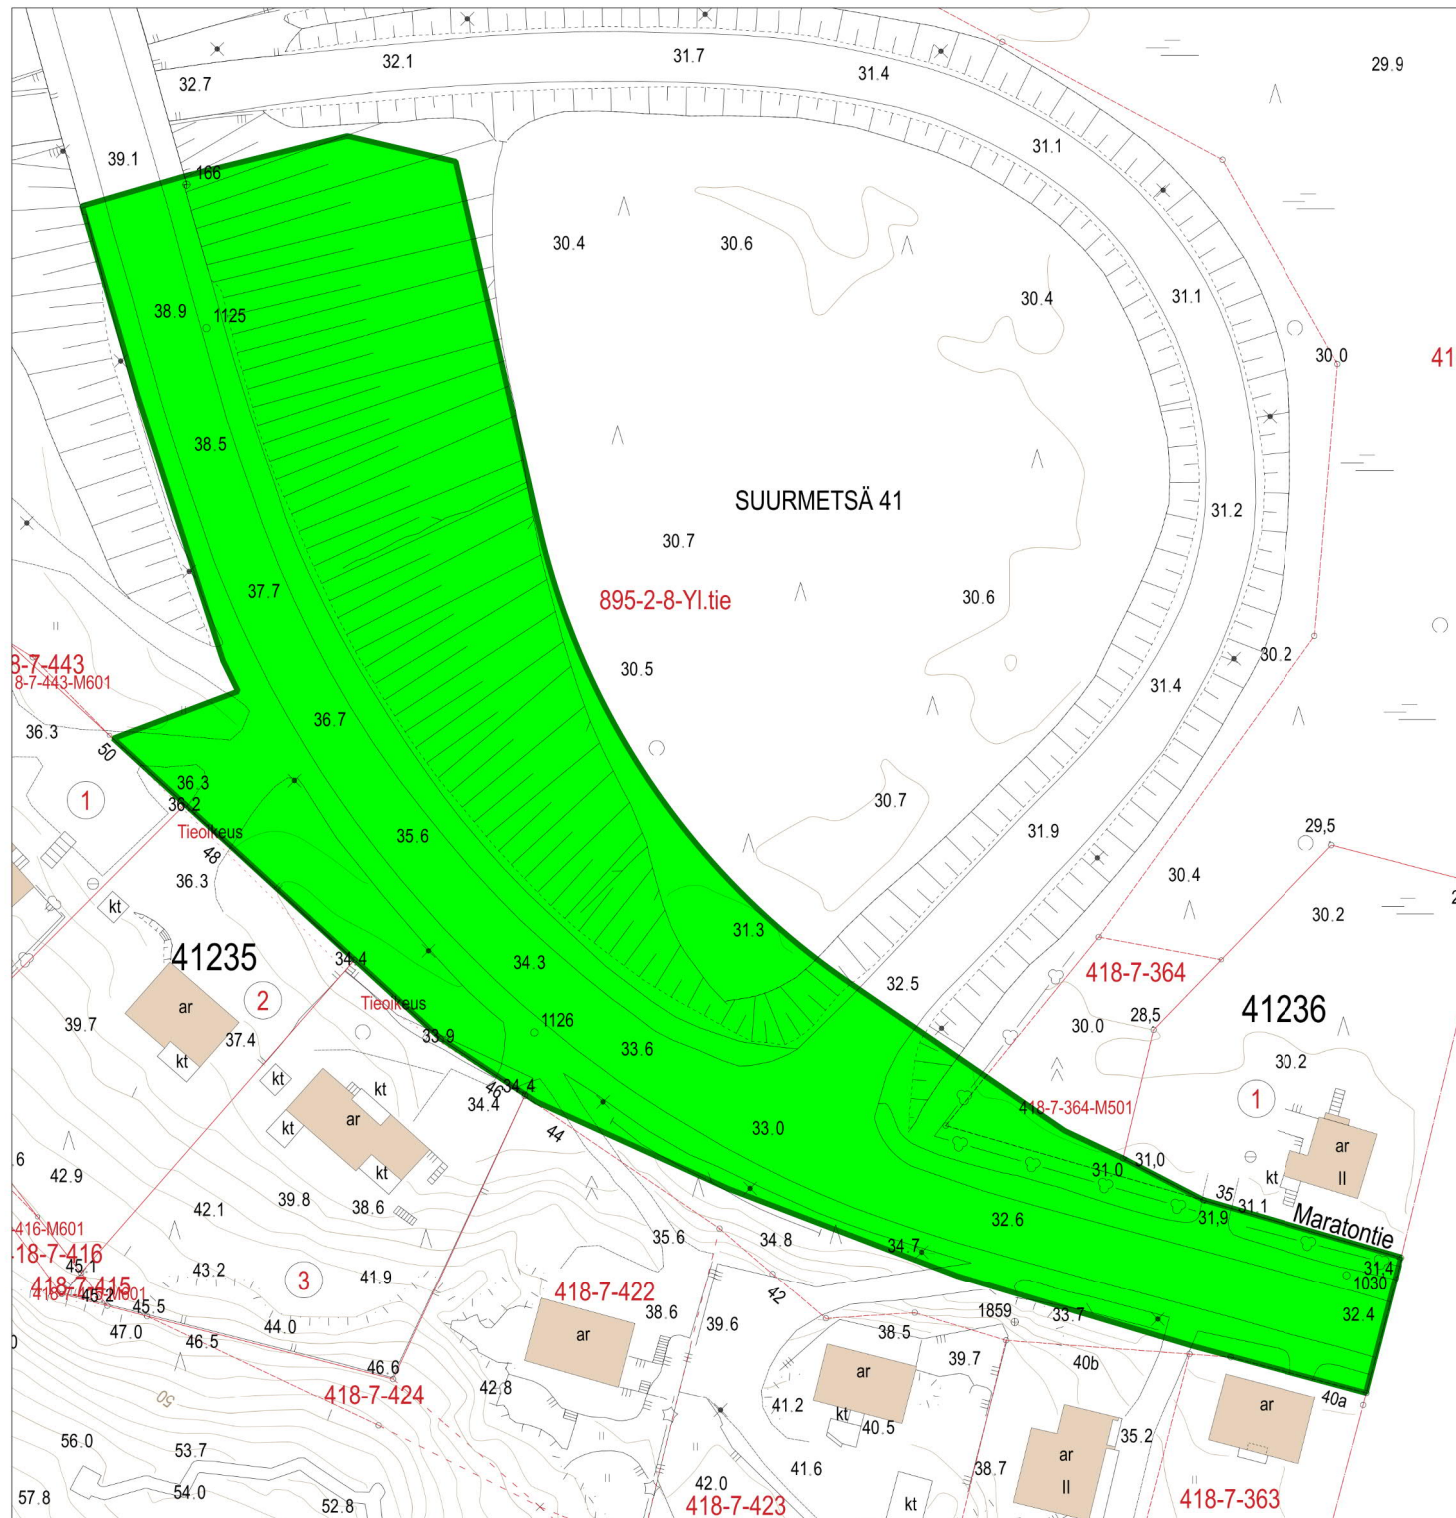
32.7
32.1
31.7
31.4
29.9
39.1
166
31.1
30.4
30.6
30.4
31.1
38.9
1125
30.0
41
38.5
SUURMETSÄ 41
30.7
31.2
895-2-8-Yl.tie
37.7
30.6
8-7-443
8-7-443-M601
30.5
30.2
31.4
36.3
50
36.7
36.3
36.2
1
30.7
Tieoikeus
35.6
31.9
29,5
48
36.3
30.4
kt
30.2
41235
31.3
34.4
34.3
418-7-364
2
32.5
41236
39.7
Tieoikeus
1126
30.0
28,5
37.4
33.9
33.6
30.2
kt
kt
kt
ar
46
34.4
34.4
418-7-364-M501
1
ar
kt
44
33.0
kt
ar
42.9
31.0
31,0
II
kt
35
31.1
416-M601
42.1
39.8
38.6
32.6
31,9
Maratontie
18-7-416
43.2
3
35.6
34.8
34.7
31.4
1030
45.1
41.9
418-7-422
418-7-415
45.2
45.5
38.6
42
1859
33.7
32.4
47.0
46.5
44.0
ar
39.6
38.5
46.6
39.7
40b
ar
418-7-424
42.8
41.2
kt
40.5
ar
40a
56.0
35.2
ar
53.7
41.6
38.7
II
57.8
54.0
52.8
42.0
418-7-423
kt
418-7-363